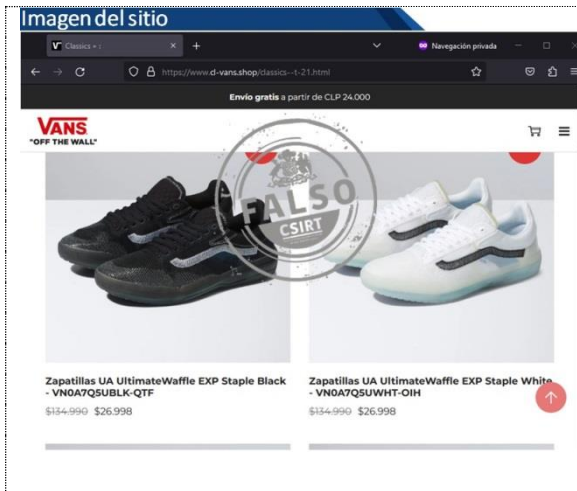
Imagen del sitio

Classics – ×
+
Navegación privada

https://www.d-vans.shop/classics--t-21.html

Envío gratis a partir de CLP 24.000

VANS
"OFF THE WALL"

FALSO
CSIRT

Zapatillas UA UltimateWaffle EXP Staple Black - VN0A7Q5UBLK-QTF
$134.990 $26.998

Zapatillas UA UltimateWaffle EXP Staple White - VN0A7Q5UWHT-OIH
$134.990 $26.998